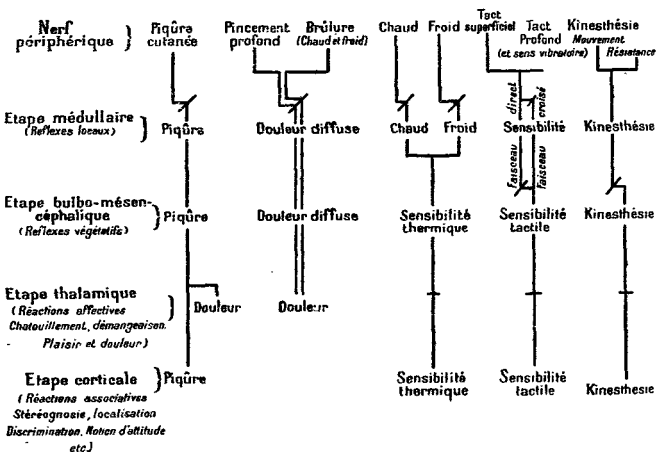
Nerf périphérique } Piqûre cutanée Pincement profond Brûlure (Chaud et froid) Chaud Froid Tact superficiel Tact Profond (et sens vibratoire) Kinesthésie Mouvement Résistance

Etape médullaire (Reflexes locaux) } Piqûre Douleur diffuse Chaud Froid direct croisé Sensibilité Kinesthésie

Faisceau Faisceau

Etape bulbo-mésencéphalique (Reflexes végétatifs) } Piqûre Douleur diffuse Sensibilité thermique Sensibilité tactile Kinesthésie

Etape thalamique (Réactions affectives Chatouillement, démangeaison. Plaisir et douleur) } Douleur Douleur

Etape corticale (Réactions associatives Stéréognosie, localisation Discrimination. Notion d'attitude etc) } Piqûre Sensibilité thermique Sensibilité tactile Kinesthésie